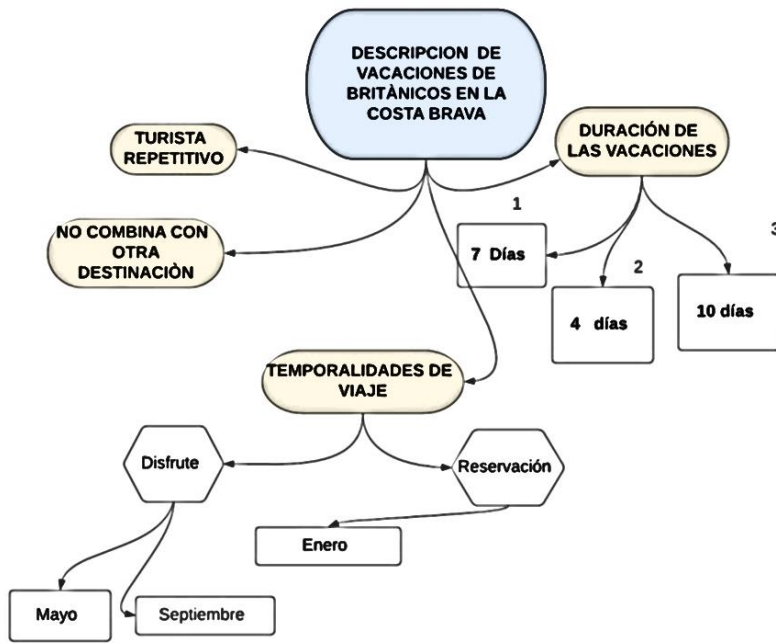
DESCRIPCION DE VACACIONES DE BRITÀNICOS EN LA COSTA BRAVA

TURISTA REPETITIVO

DURACIÓN DE LAS VACACIONES

1

NO COMBINA CON OTRA DESTINACIÒN

7 Días

3

2

4 días

10 días

TEMPORALIDADES DE VIAJE

Disfrute

Reservación

Enero

Mayo

Septiembre